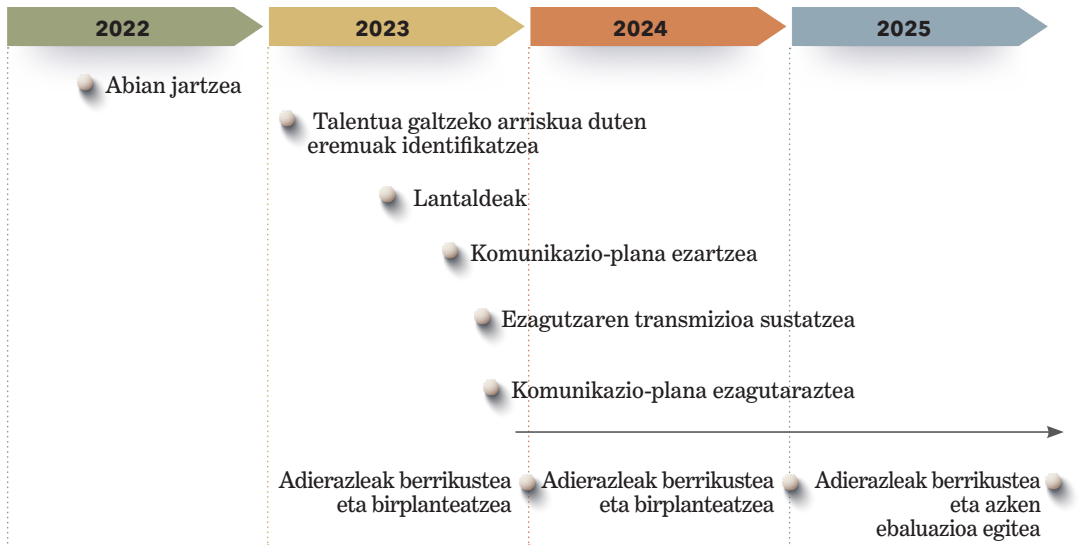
2022
2023
2024
2025

Abian jartzea

Talentua galtzeko arriskua duten eremuak identifikatzea

Lantaldeak

Komunikazio-plana ezartzea

Ezagutzaren transmizioa sustatzea

Komunikazio-plana ezagutaraztea

Adierazleak berrikustea eta birplanteatzea

Adierazleak berrikustea eta birplanteatzea

Adierazleak berrikustea eta azken ebaluazioa egitea